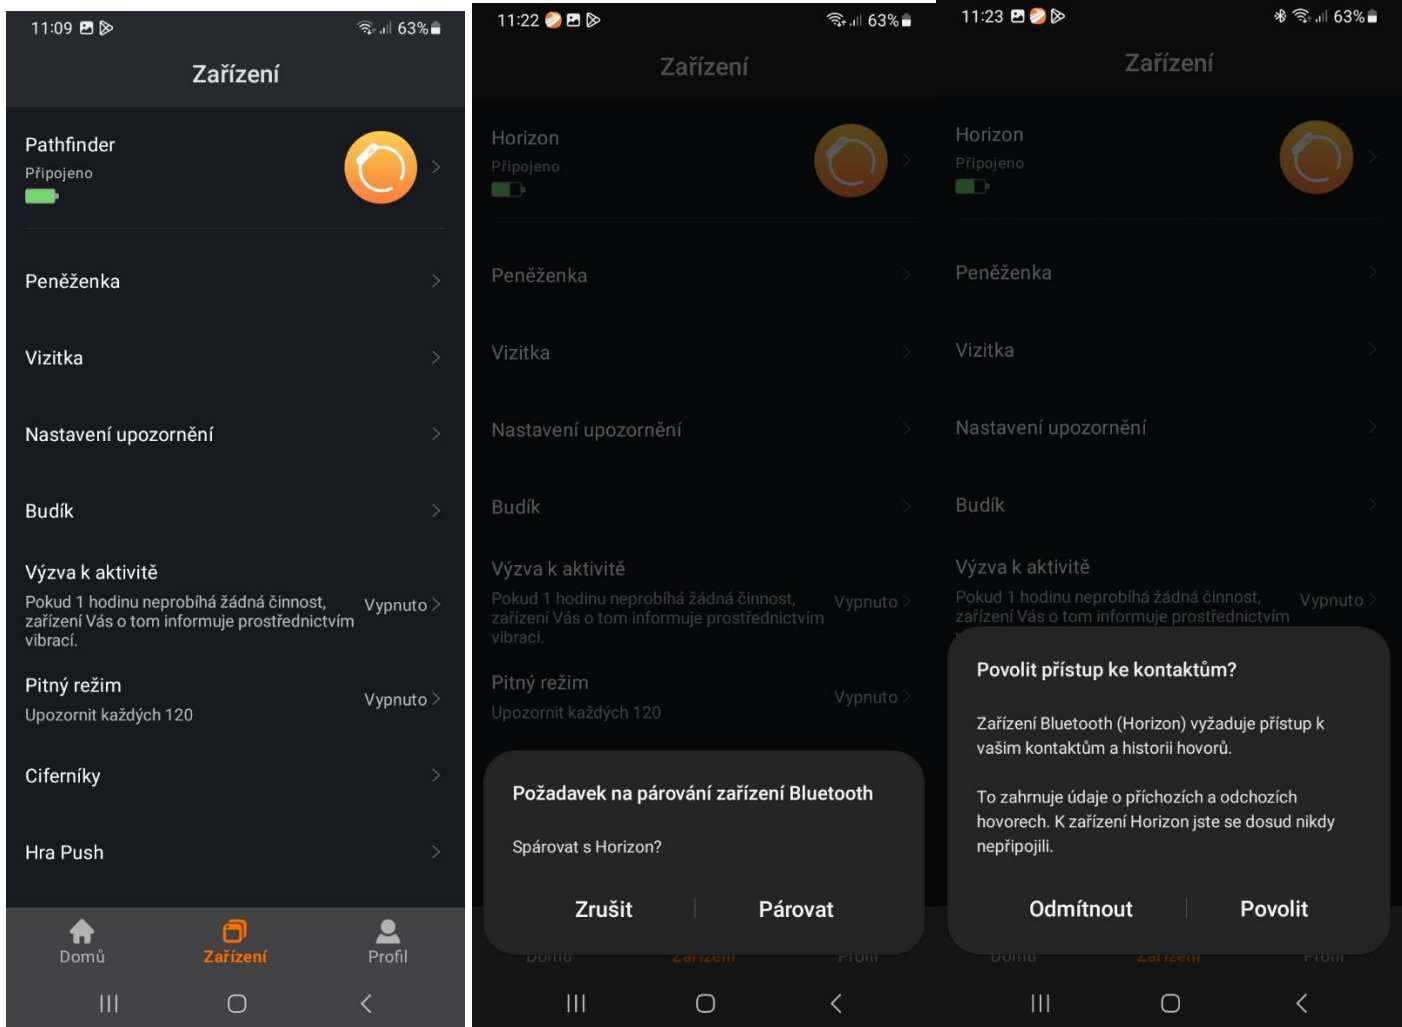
11:09 63%

Zařízení

Pathfinder
Připojeno

Peněženka

Vizitka

Nastavení upozornění

Budík

Výzva k aktivitě
Pokud 1 hodinu neprobíhá žádná činnost, zařízení Vás o tom informuje prostřednictvím vibrací.
Vypnuto

Pitný režim
Upozornit každých 120
Vypnuto

Ciferníky

Hra Push

Domů
Zařízení
Profil

11:22 63%

Zařízení

Horizon
Připojeno

Peněženka

Vizitka

Nastavení upozornění

Budík

Výzva k aktivitě
Pokud 1 hodinu neprobíhá žádná činnost, zařízení Vás o tom informuje prostřednictvím vibrací.
Vypnuto

Pitný režim
Upozornit každých 120
Vypnuto

Požadavek na párování zařízení Bluetooth

Spárovat s Horizon?

Zrušit
Párovat

11:23 63%

Zařízení

Horizon
Připojeno

Peněženka

Vizitka

Nastavení upozornění

Budík

Výzva k aktivitě
Pokud 1 hodinu neprobíhá žádná činnost, zařízení Vás o tom informuje prostřednictvím
Vypnuto

Povolit přístup ke kontaktům?

Zařízení Bluetooth (Horizon) vyžaduje přístup k vašim kontaktům a historii hovorů.

To zahrnuje údaje o příchozích a odchozích hovorech. K zařízení Horizon jste se dosud nikdy nepřipojili.

Odmítnout
Povolit